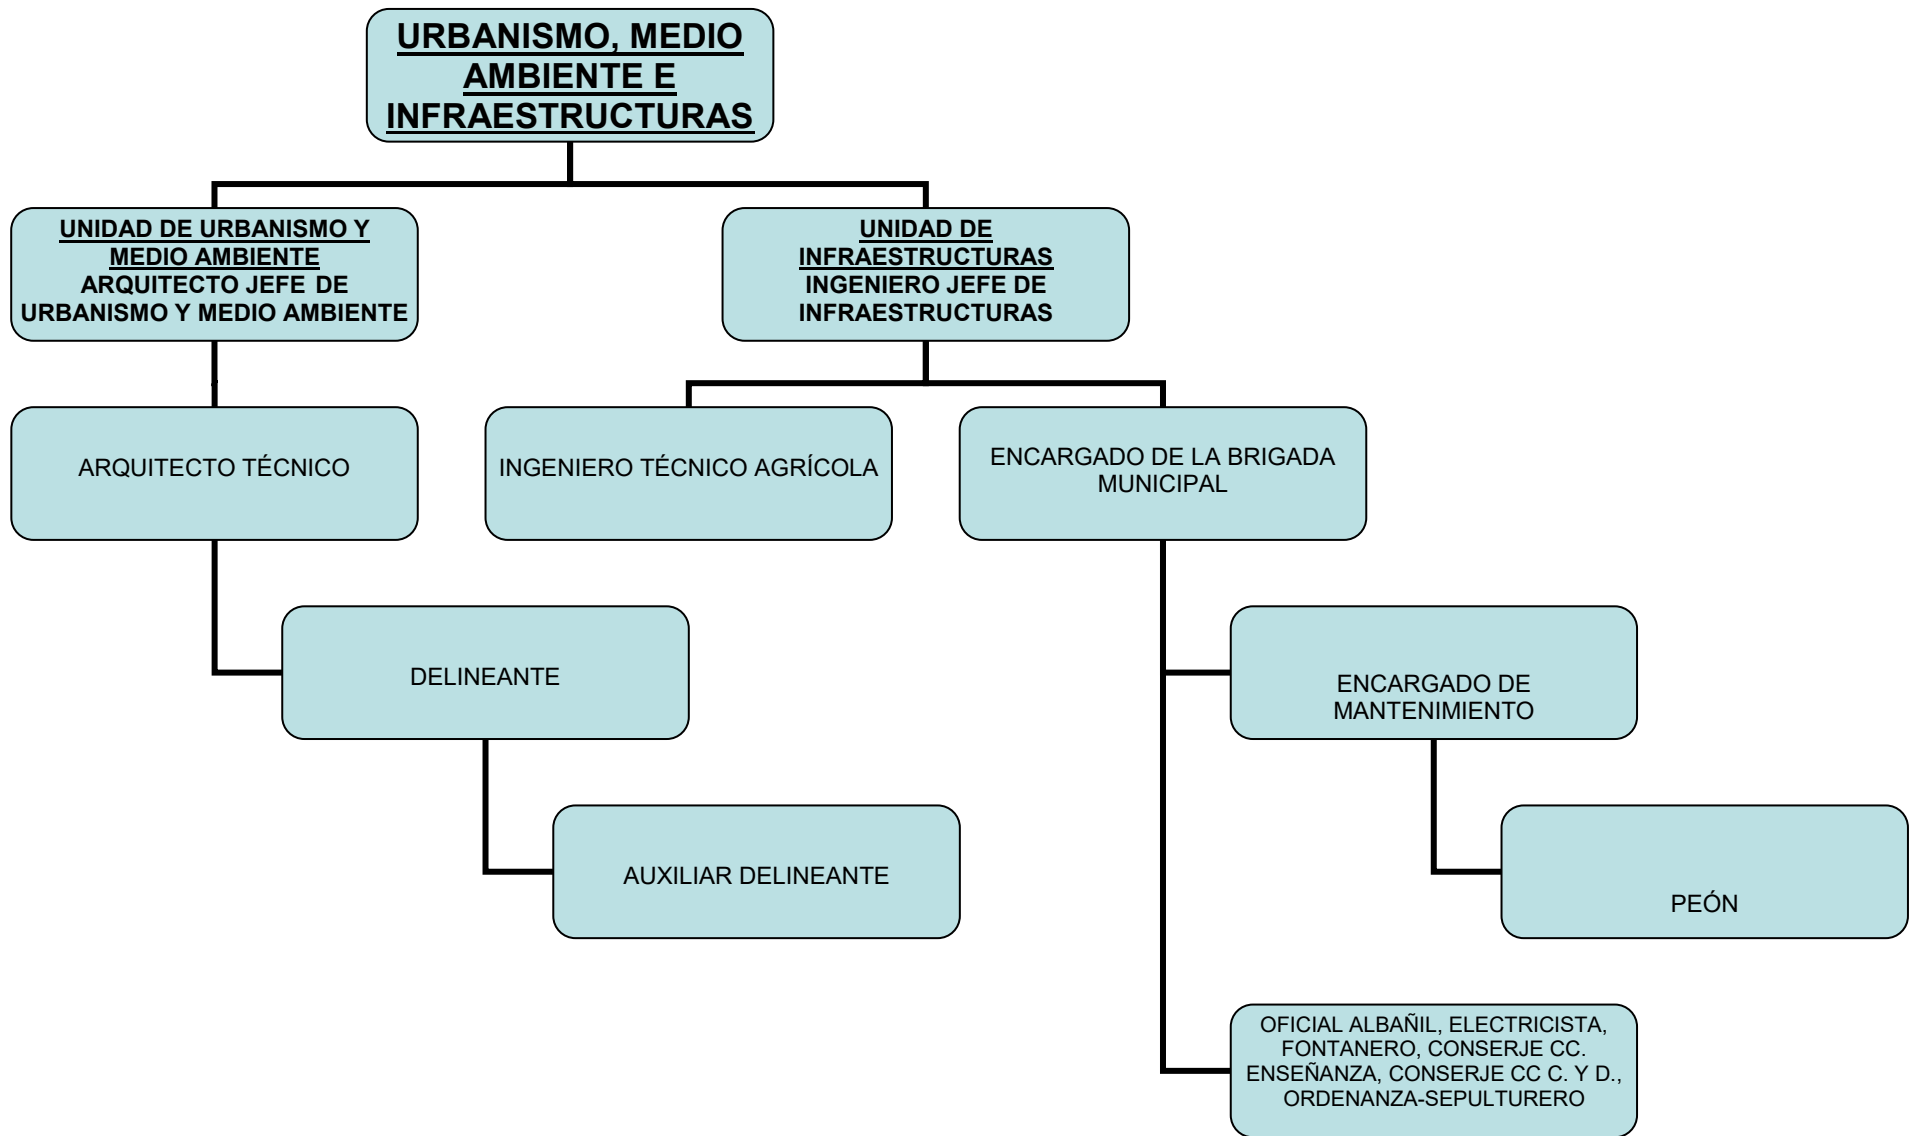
URBANISMO, MEDIO AMBIENTE E INFRAESTRUCTURAS

UNIDAD DE URBANISMO Y MEDIO AMBIENTE
ARQUITECTO JEFE DE URBANISMO Y MEDIO AMBIENTE

UNIDAD DE INFRAESTRUCTURAS
INGENIERO JEFE DE INFRAESTRUCTURAS

ARQUITECTO TÉCNICO

INGENIERO TÉCNICO AGRÍCOLA

ENCARGADO DE LA BRIGADA MUNICIPAL

DELINEANTE

ENCARGADO DE MANTENIMIENTO

AUXILIAR DELINEANTE

PEÓN

OFICIAL ALBAÑIL, ELECTRICISTA, FONTANERO, CONSERJE CC. ENSEÑANZA, CONSERJE CC C. Y D., ORDENANZA-SEPULTURERO